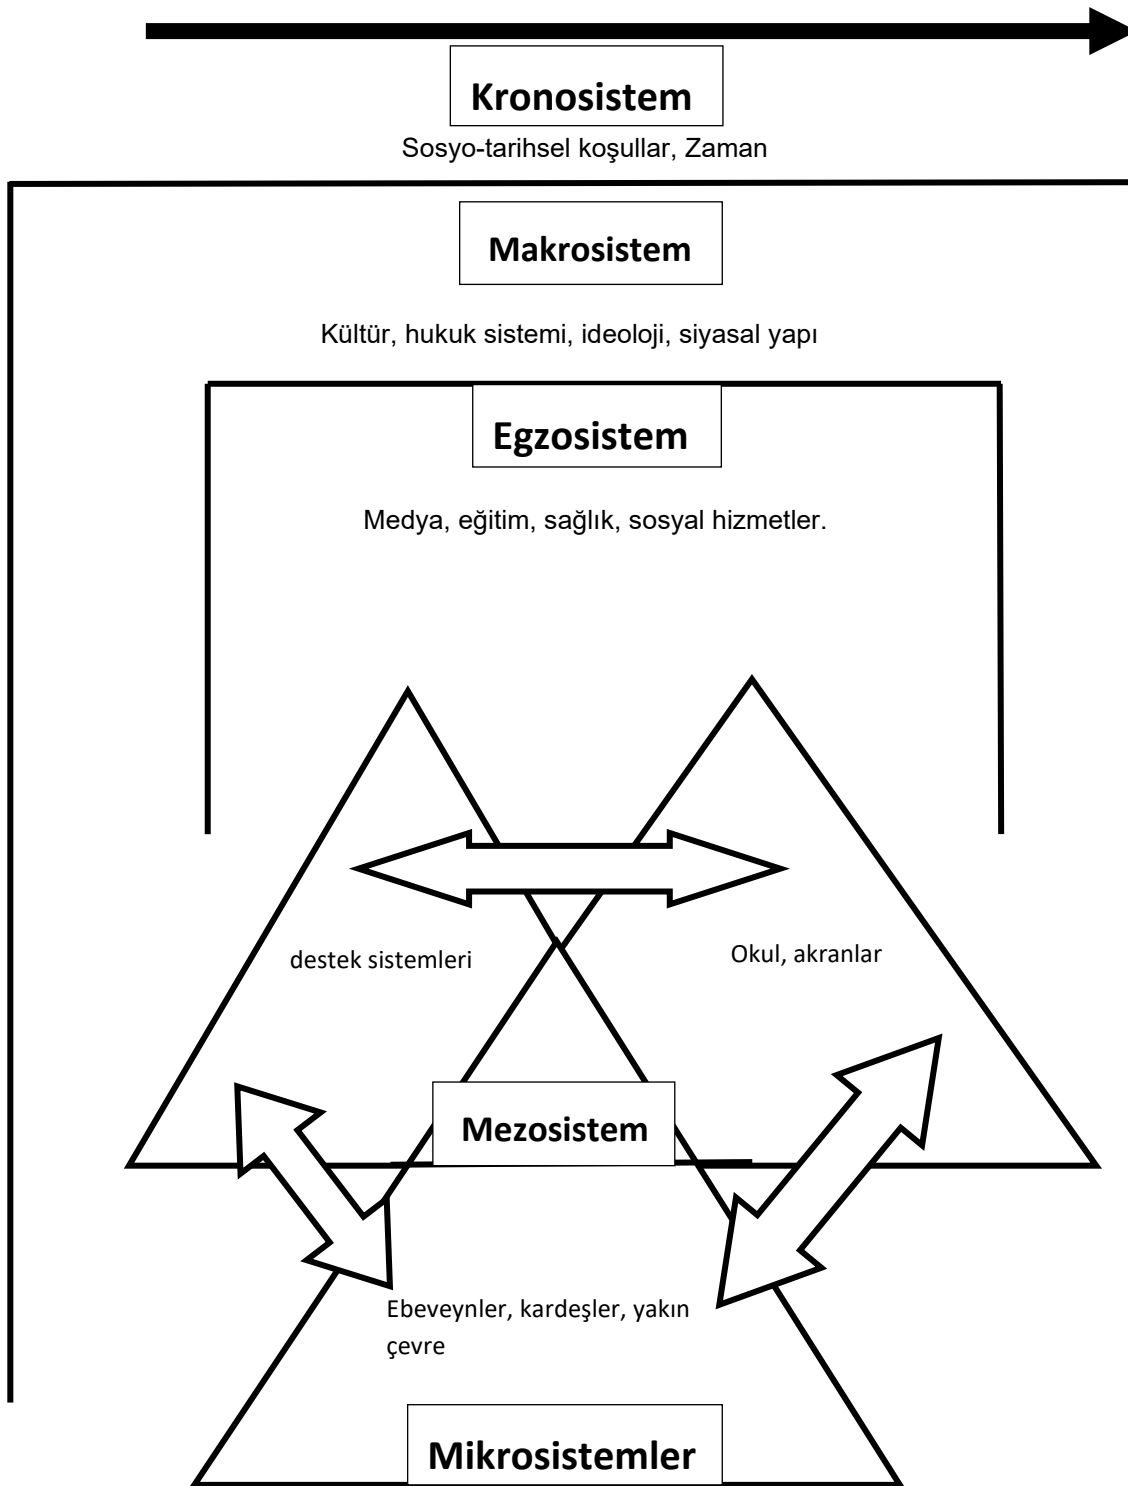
Kronosistem

Sosyo-tarihsel koşullar, Zaman

Makrosistem

Kültür, hukuk sistemi, ideoloji, siyasal yapı

Egzosistem

Medya, eğitim, sağlık, sosyal hizmetler.

destek sistemleri

Okul, akranlar

Mezosistem

Ebeveynler, kardeşler, yakın çevre

Mikrosistemler